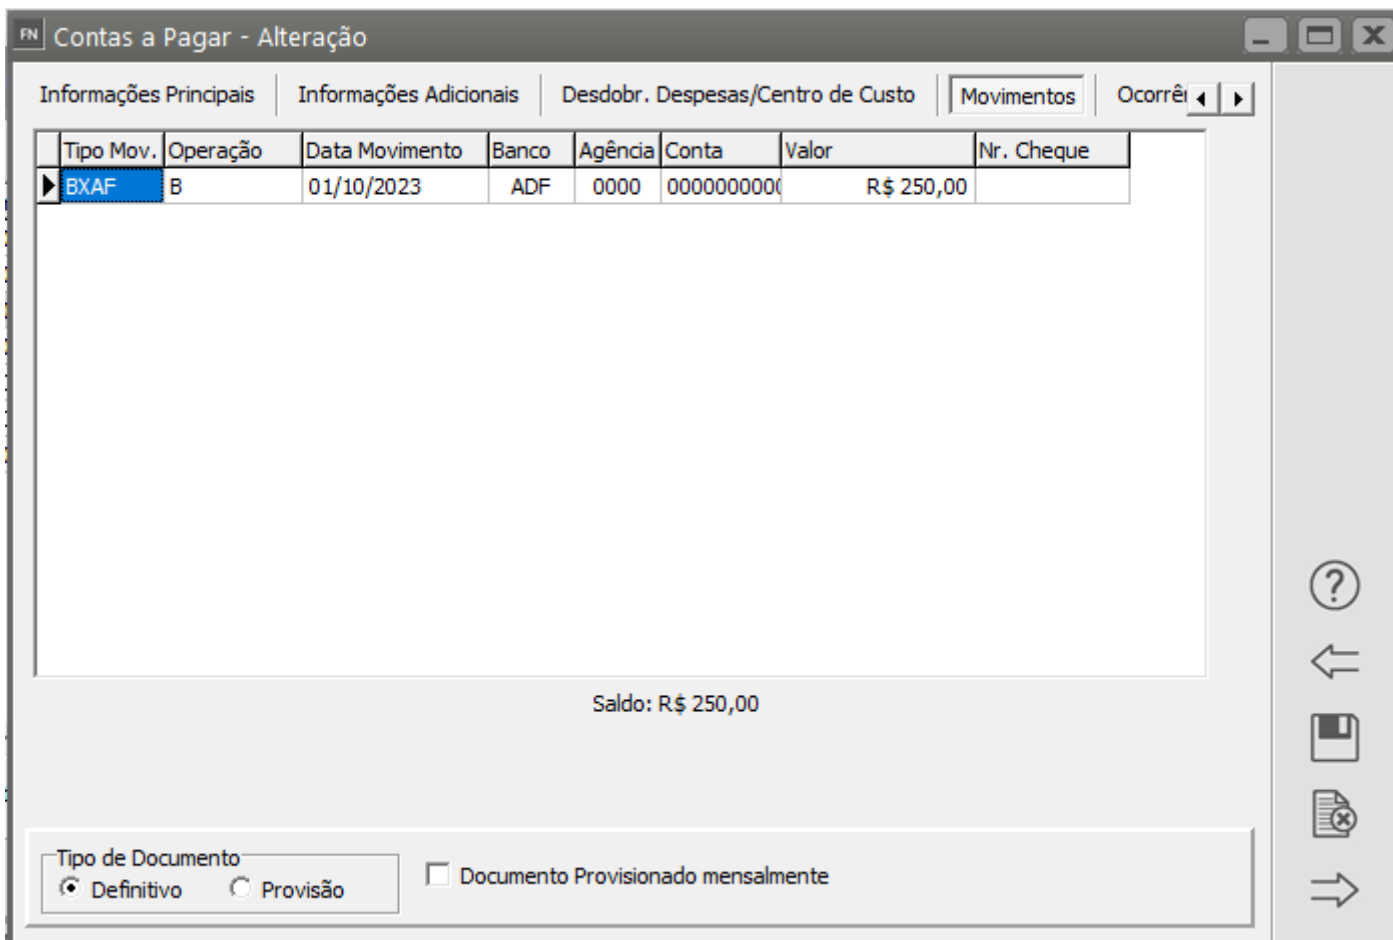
FN Contas a Pagar - Alteração

Informações Principais | Informações Adicionais | Desdobr. Despesas/Centro de Custo | Movimentos | Ocorrê

| Tipo Mov. | Operação | Data Movimento | Banco | Agência | Conta | Valor | Nr. Cheque |
|---|---|---|---|---|---|---|---|
| BXAF | B | 01/10/2023 | ADF | 0000 | 000000000( | R$ 250,00 | |

Saldo: R$ 250,00

Tipo de Documento
Definitivo
Provisão

Documento Provisionado mensalmente